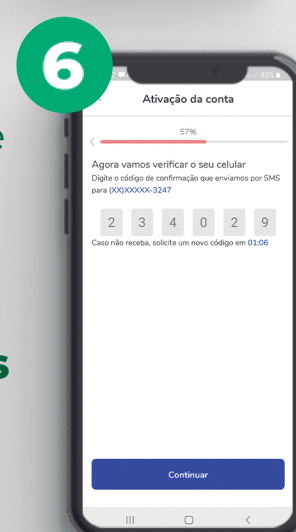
6

e

s

85%

Ativação da conta

57%

Agora vamos verificar o seu celular

Digite o código de confirmação que enviamos por SMS para (XX)XXXXX-3247

2 3 4 0 2 9

Caso não receba, solicite um novo código em 01:06

Continuar